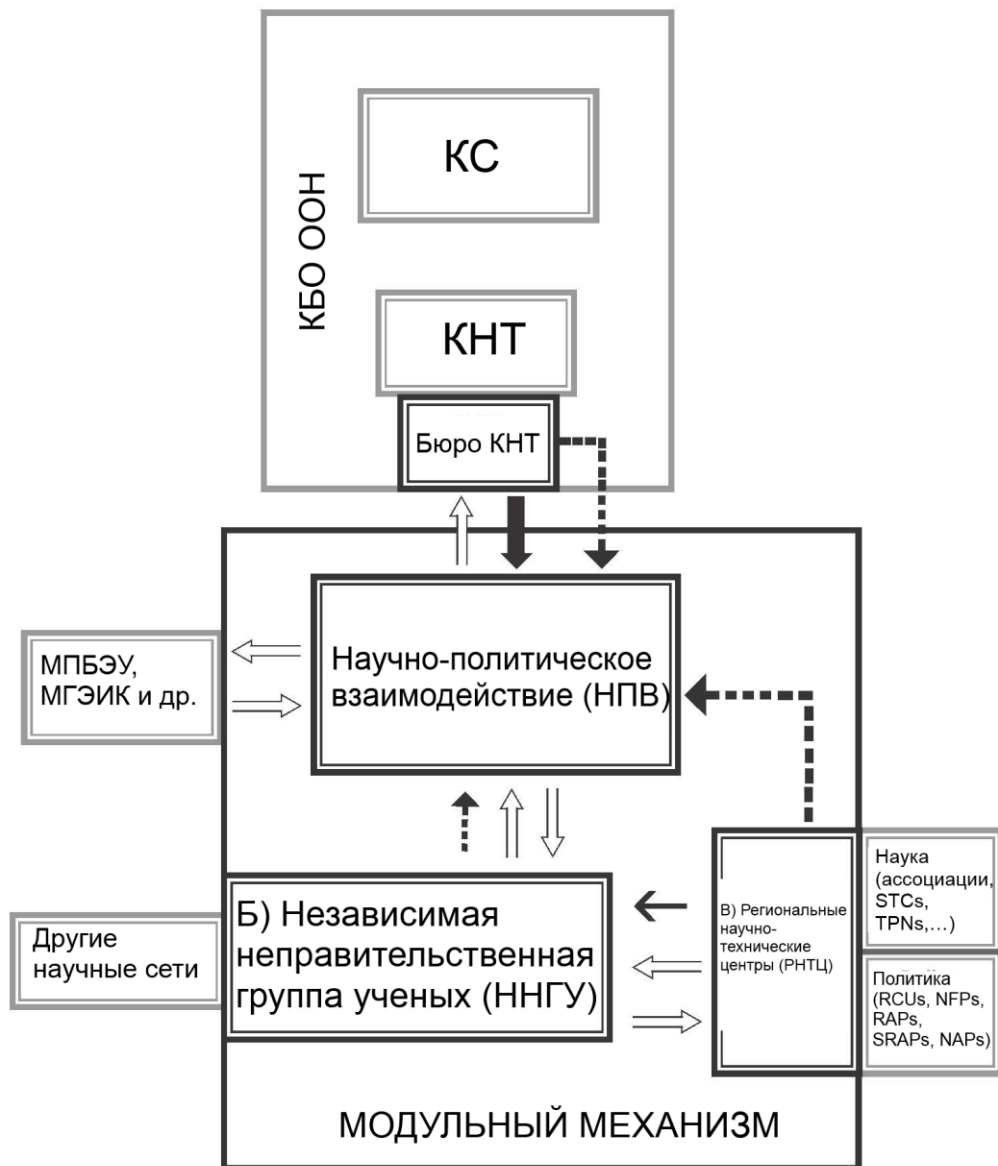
КБО ООН

КС

КНТ

Бюро КНТ

МПБЭУ, МГЭИК и др.

Научно-политическое взаимодействие (НПВ)

Другие научные сети

Б) Независимая неправительственная группа ученых (ННГУ)

В) Региональные научно-технические центры (РНТЦ)

Наука (ассоциации, STCs, TPNs,…)

Политика (RCUs, NFPs, RAPs, SRAPs, NAPs)

МОДУЛЬНЫЙ МЕХАНИЗМ